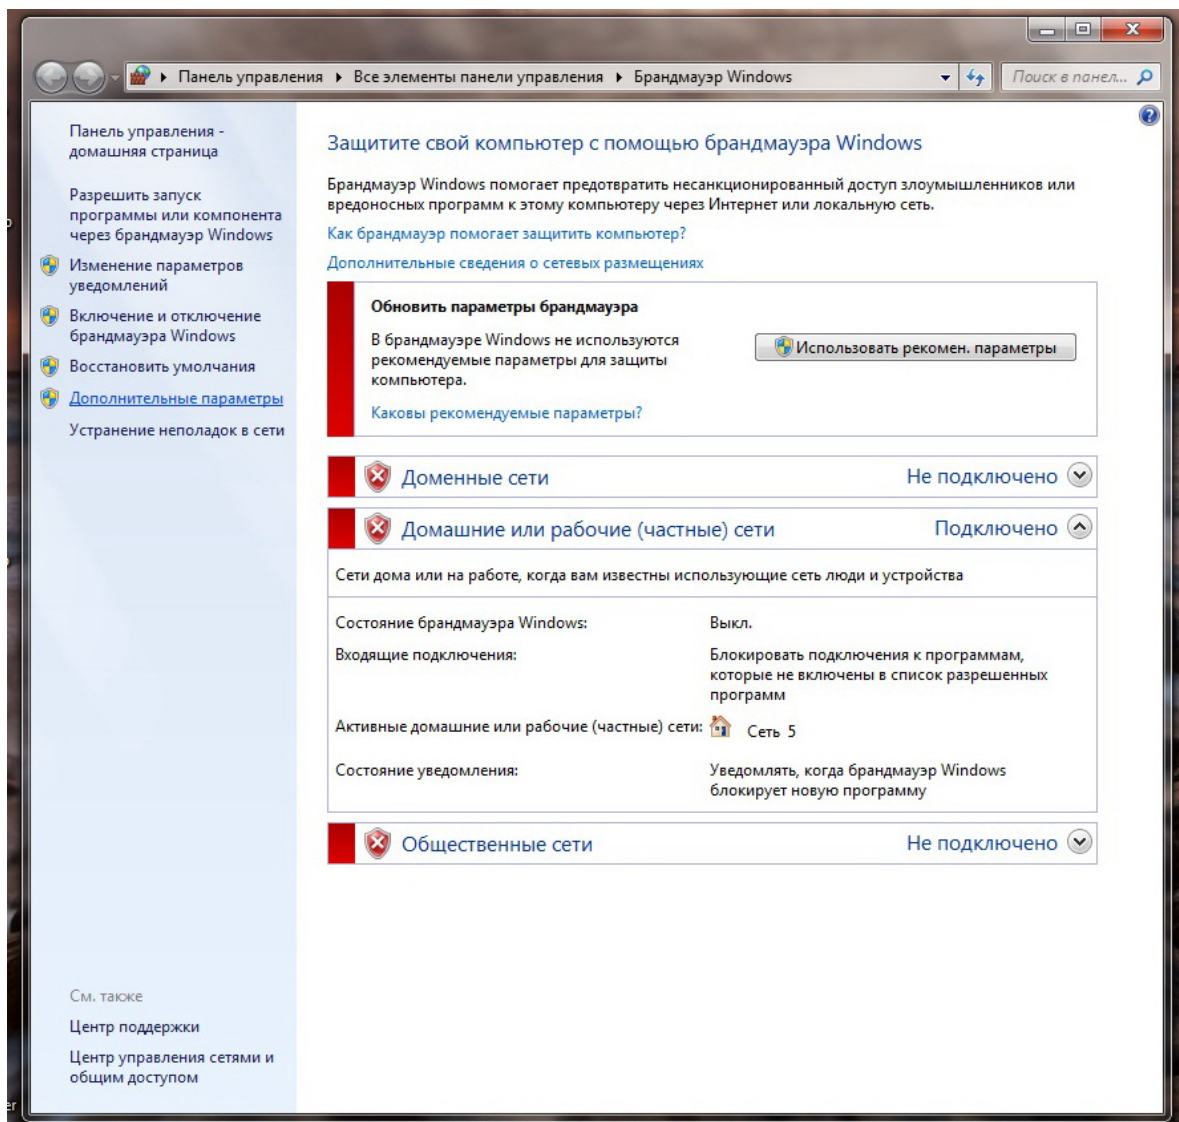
Панель управления ▸ Все элементы панели управления ▸ Брандмауэр Windows

Поиск в панел...

Панель управления - домашняя страница

Разрешить запуск программы или компонента через брандмауэр Windows

Изменение параметров уведомлений

Включение и отключение брандмауэра Windows

Восстановить умолчания

Дополнительные параметры

Устранение неполадок в сети

См. также

Центр поддержки

Центр управления сетями и общим доступом

Защитите свой компьютер с помощью брандмауэра Windows

Брандмауэр Windows помогает предотвратить несанкционированный доступ злоумышленников или вредоносных программ к этому компьютеру через Интернет или локальную сеть.

Как брандмауэр помогает защитить компьютер?

Дополнительные сведения о сетевых размещениях

Обновить параметры брандмауэра

В брандмауэре Windows не используются рекомендуемые параметры для защиты компьютера.

Использовать рекомен. параметры

Каковы рекомендуемые параметры?

Доменные сети

Не подключено

Домашние или рабочие (частные) сети

Подключено

Сети дома или на работе, когда вам известны использующие сеть люди и устройства

| | |
|---|---|
| Состояние брандмауэра Windows: | Выкл. |
| Входящие подключения: | Блокировать подключения к программам, которые не включены в список разрешенных программ |
| Активные домашние или рабочие (частные) сети: | Сеть 5 |
| Состояние уведомления: | Уведомлять, когда брандмауэр Windows блокирует новую программу |

Общественные сети

Не подключено